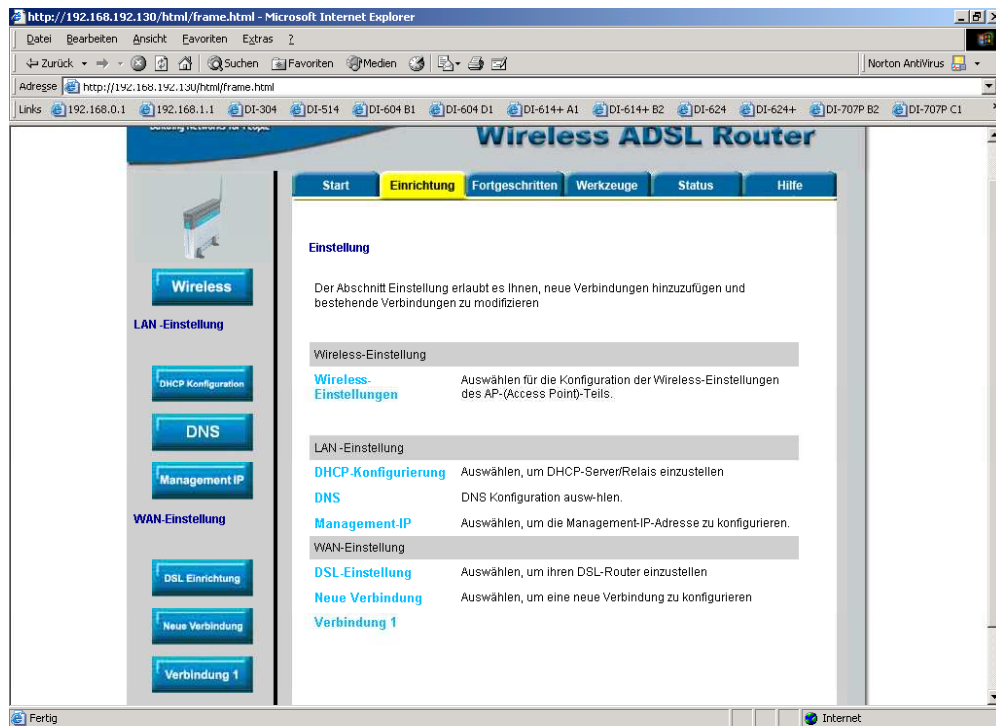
http://192.168.192.130/html/frame.html - Microsoft Internet Explorer

Datei Bearbeiten Ansicht Favoriten Extras ?

Zurück Suchen Favoriten Medien

Norton AntiVirus

Adresse http://192.168.192.130/html/frame.html

Links 192.168.0.1 192.168.1.1 DI-304 DI-514 DI-604 B1 DI-604 D1 DI-614+ A1 DI-614+ B2 DI-624 DI-624+ DI-707P B2 DI-707P C1

Wireless ADSL Router

Start | Einrichtung | Fortgeschritten | Werkzeuge | Status | Hilfe

Wireless

LAN -Einstellung

DHCP Konfiguration

DNS

Management IP

WAN-Einstellung

DSL Einrichtung

Neue Verbindung

Verbindung 1

Einstellung

Der Abschnitt Einstellung erlaubt es Ihnen, neue Verbindungen hinzuzufügen und bestehende Verbindungen zu modifizieren

Wireless-Einstellung

| | |
|---|---|
| Wireless-Einstellungen | Auswählen für die Konfiguration der Wireless-Einstellungen des AP-(Access Point)-Teils. |

LAN -Einstellung

| | |
|---|---|
| DHCP-Konfigurierung | Auswählen, um DHCP-Server/Relais einzustellen |
| DNS | DNS Konfiguration ausw-hlen. |
| Management-IP | Auswählen, um die Management-IP-Adresse zu konfigurieren. |

WAN-Einstellung

| | |
|---|---|
| DSL-Einstellung | Auswählen, um ihren DSL-Router einzustellen |
| Neue Verbindung | Auswählen, um eine neue Verbindung zu konfigurieren |
| Verbindung 1 | |

Fertig

Internet